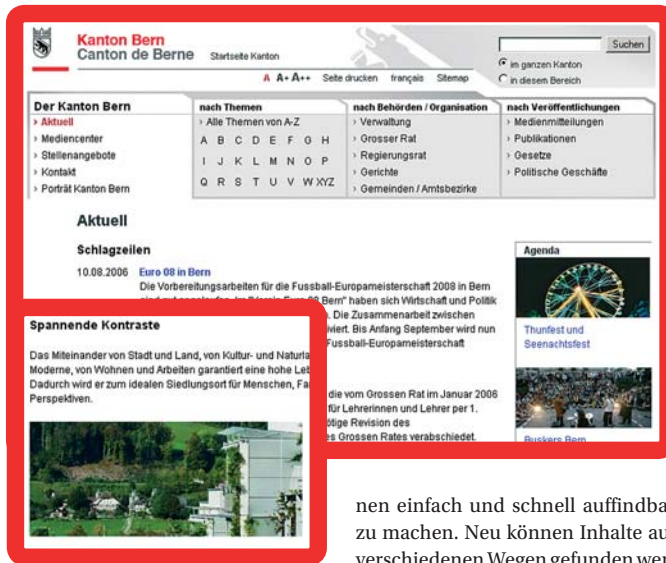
Kanton Bern
Canton de Berne

Startseite Kanton

Suchen

im ganzen Kanton
in diesem Bereich

A A+ A++ Seite drucken français Sitemap

Der Kanton Bern
› Aktuell
› Mediencenter
› Stellenangebote
› Kontakt
› Porträt Kanton Bern

nach Themen
› Alle Themen von A-Z
A B C D E F G H
I J K L M N O P
Q R S T U V W XYZ

nach Behörden / Organisation
› Verwaltung
› Grosser Rat
› Regierungsrat
› Gerichte
› Gemeinden / Amtsbezirke

nach Veröffentlichungen
› Medienmitteilungen
› Publikationen
› Gesetze
› Politische Geschäfte

Aktuell

Schlagzeilen

10.08.2006 Euro 08 in Bern
Die Vorbereitungsarbeiten für die Fussball-Europameisterschaft 2008 in Bern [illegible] ". Die Zusammenarbeit zwischen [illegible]viert. Bis Anfang September wird nun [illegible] Fussball-Europameisterschaft

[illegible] die vom Grossen Rat im Januar 2006 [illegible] für Lehrerinnen und Lehrer per 1. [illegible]ötige Revision des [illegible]es Grossen Rates verabschiedet.

Agenda

Thunfest und Seenachtsfest

Buskers Bern

Spannende Kontraste

Das Miteinander von Stadt und Land, von Kultur- und Naturla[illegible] Moderne, von Wohnen und Arbeiten garantiert eine hohe Leb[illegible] Dadurch wird er zum idealen Siedlungsort für Menschen, Fa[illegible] Perspektiven.

nen einfach und schnell auffindba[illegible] zu machen. Neu können Inhalte au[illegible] verschiedenen Wegen gefunden wer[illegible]